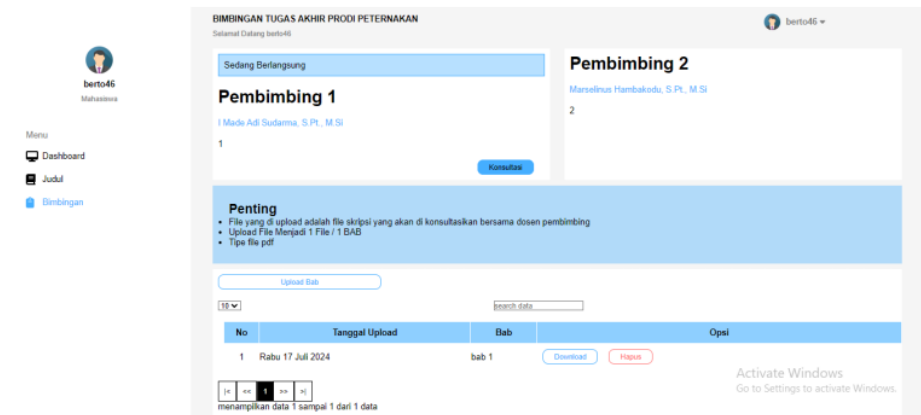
BIMBINGAN TUGAS AKHIR PRODI PETERNAKAN
Selamat Datang berto46

berto46

berto46
Mahasiswa

Menu
Dashboard
Judul
Bimbingan

Sedang Berlangsung

Pembimbing 1
I Made Adi Sudarma, S.Pt., M.Si
1

Konsultasi

Pembimbing 2
Marselinus Hambakodu, S.Pt., M.Si
2

Penting
• File yang di upload adalah file skripsi yang akan di konsultasikan bersama dosen pembimbing
• Upload File Menjadi 1 File / 1 BAB
• Tipe file pdf

Upload Bab

10

search data

| No | Tanggal Upload | Bab | Opsi |
|---|---|---|---|
| 1 | Rabu 17 Juli 2024 | bab 1 | Download Hapus |

|< << 1 >> >|
menampilkan data 1 sampai 1 dari 1 data

Activate Windows
Go to Settings to activate Windows.